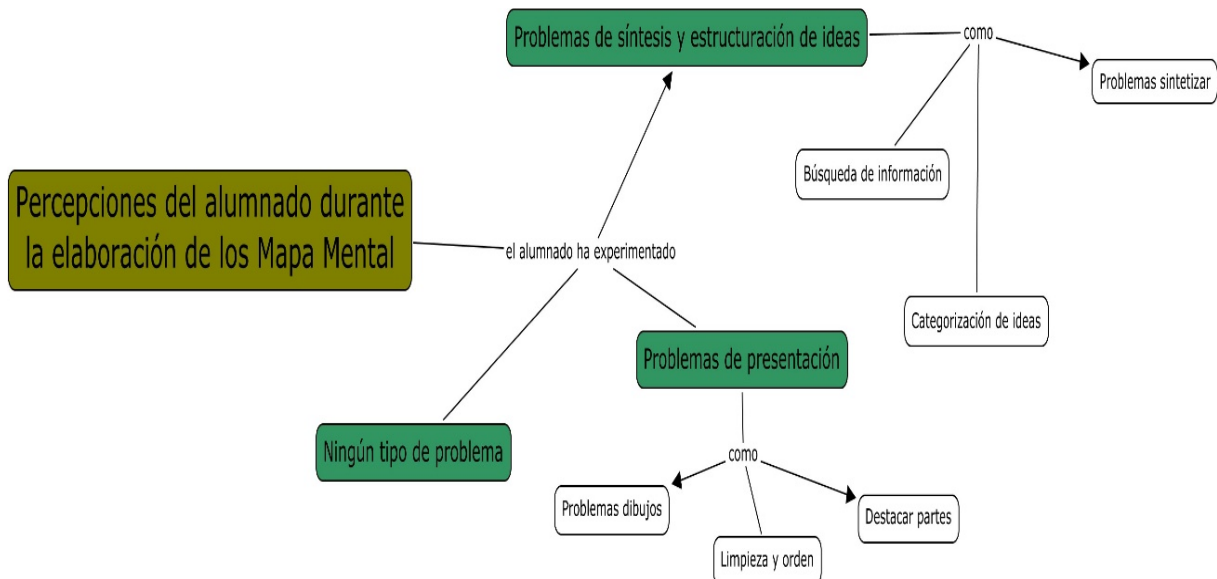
Percepciones del alumnado durante la elaboración de los Mapa Mental

el alumnado ha experimentado

Problemas de síntesis y estructuración de ideas

como

Problemas sintetizar

Búsqueda de información

Categorización de ideas

Problemas de presentación

como

Problemas dibujos

Limpieza y orden

Destacar partes

Ningún tipo de problema